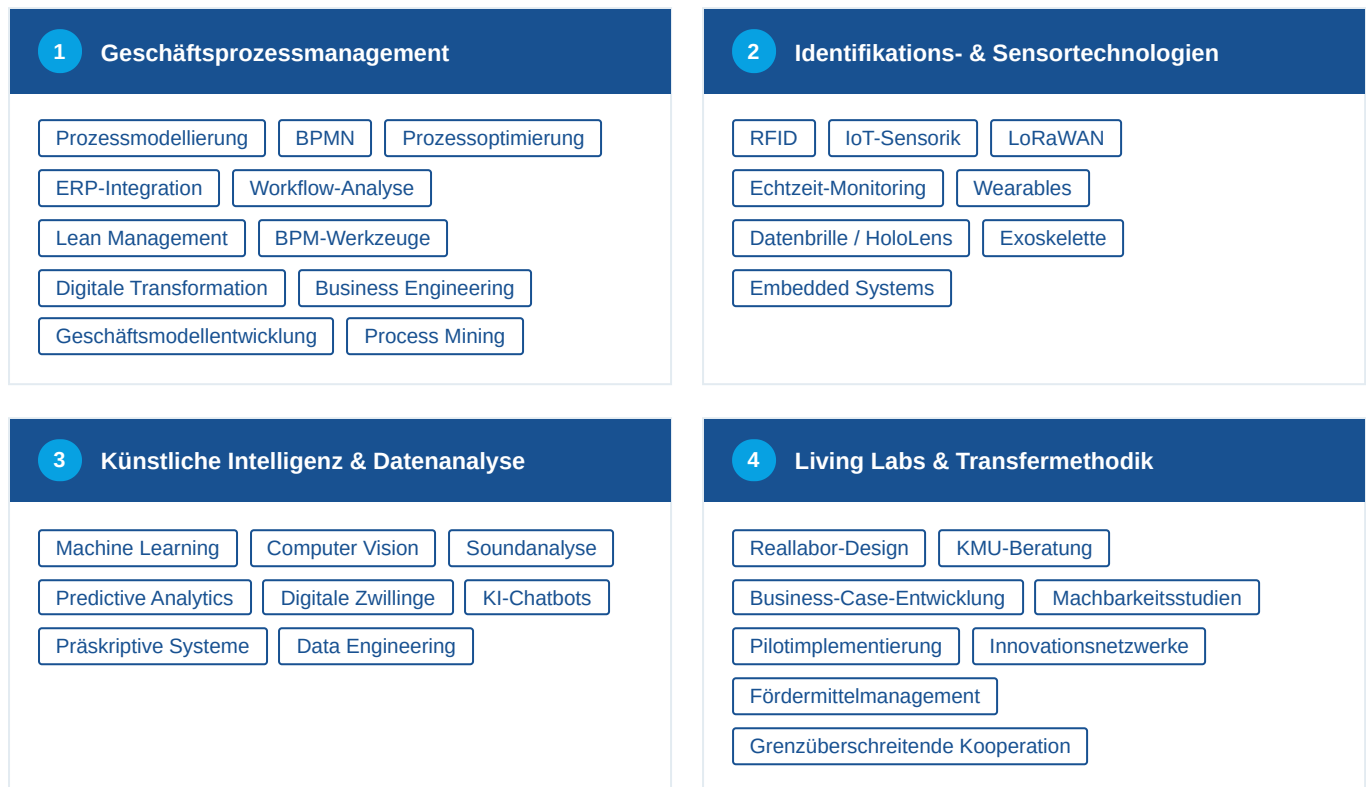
1 Geschäftsprozessmanagement

Prozessmodellierung BPMN Prozessoptimierung ERP-Integration Workflow-Analyse Lean Management BPM-Werkzeuge Digitale Transformation Business Engineering Geschäftsmodellentwicklung Process Mining

2 Identifikations- & Sensortechnologien

RFID IoT-Sensorik LoRaWAN Echtzeit-Monitoring Wearables Datenbrille / HoloLens Exoskelette Embedded Systems

3 Künstliche Intelligenz & Datenanalyse

Machine Learning Computer Vision Soundanalyse Predictive Analytics Digitale Zwillinge KI-Chatbots Präskriptive Systeme Data Engineering

4 Living Labs & Transfermethodik

Reallabor-Design KMU-Beratung Business-Case-Entwicklung Machbarkeitsstudien Pilotimplementierung Innovationsnetzwerke Fördermittelmanagement Grenzüberschreitende Kooperation